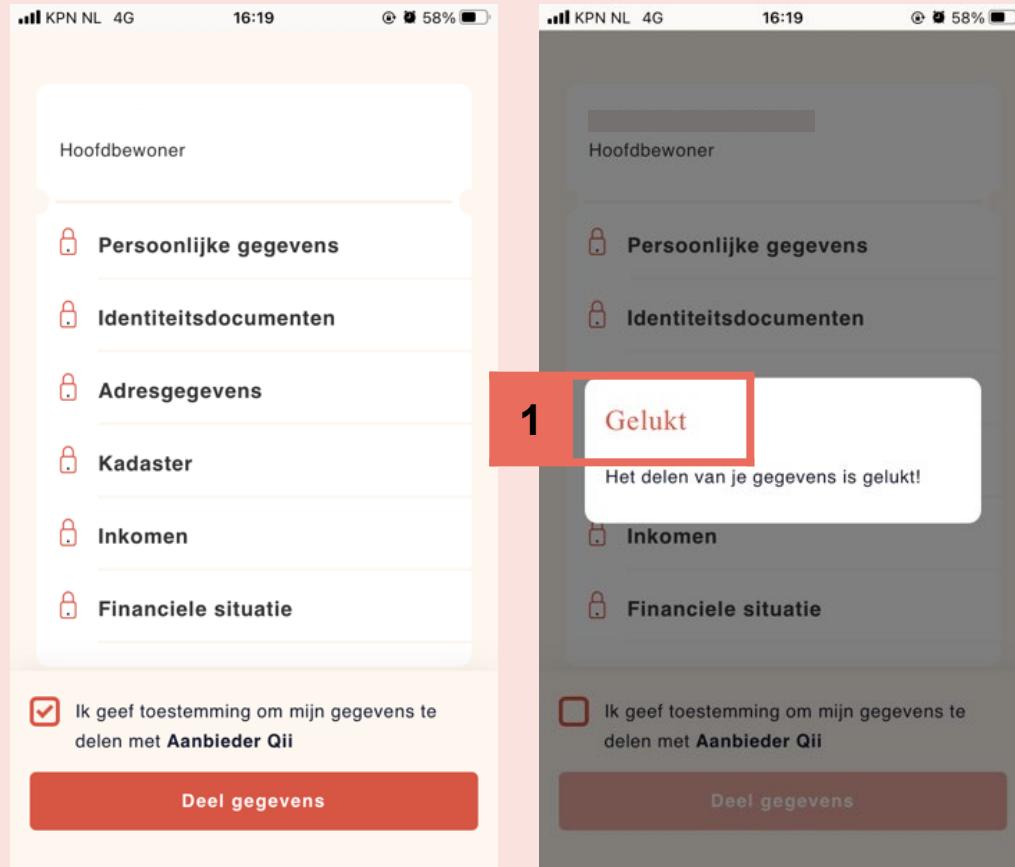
KPN NL 4G 16:19 58%

Hoofdbewoner

Persoonlijke gegevens

Identiteitsdocumenten

Adresgegevens

Kadaster

Inkomen

Financiele situatie

Ik geef toestemming om mijn gegevens te delen met **Aanbieder Qii**

Deel gegevens

KPN NL 4G 16:19 58%

Hoofdbewoner

Persoonlijke gegevens

Identiteitsdocumenten

1

Gelukt

Het delen van je gegevens is gelukt!

Inkomen

Financiele situatie

Ik geef toestemming om mijn gegevens te delen met **Aanbieder Qii**

Deel gegevens